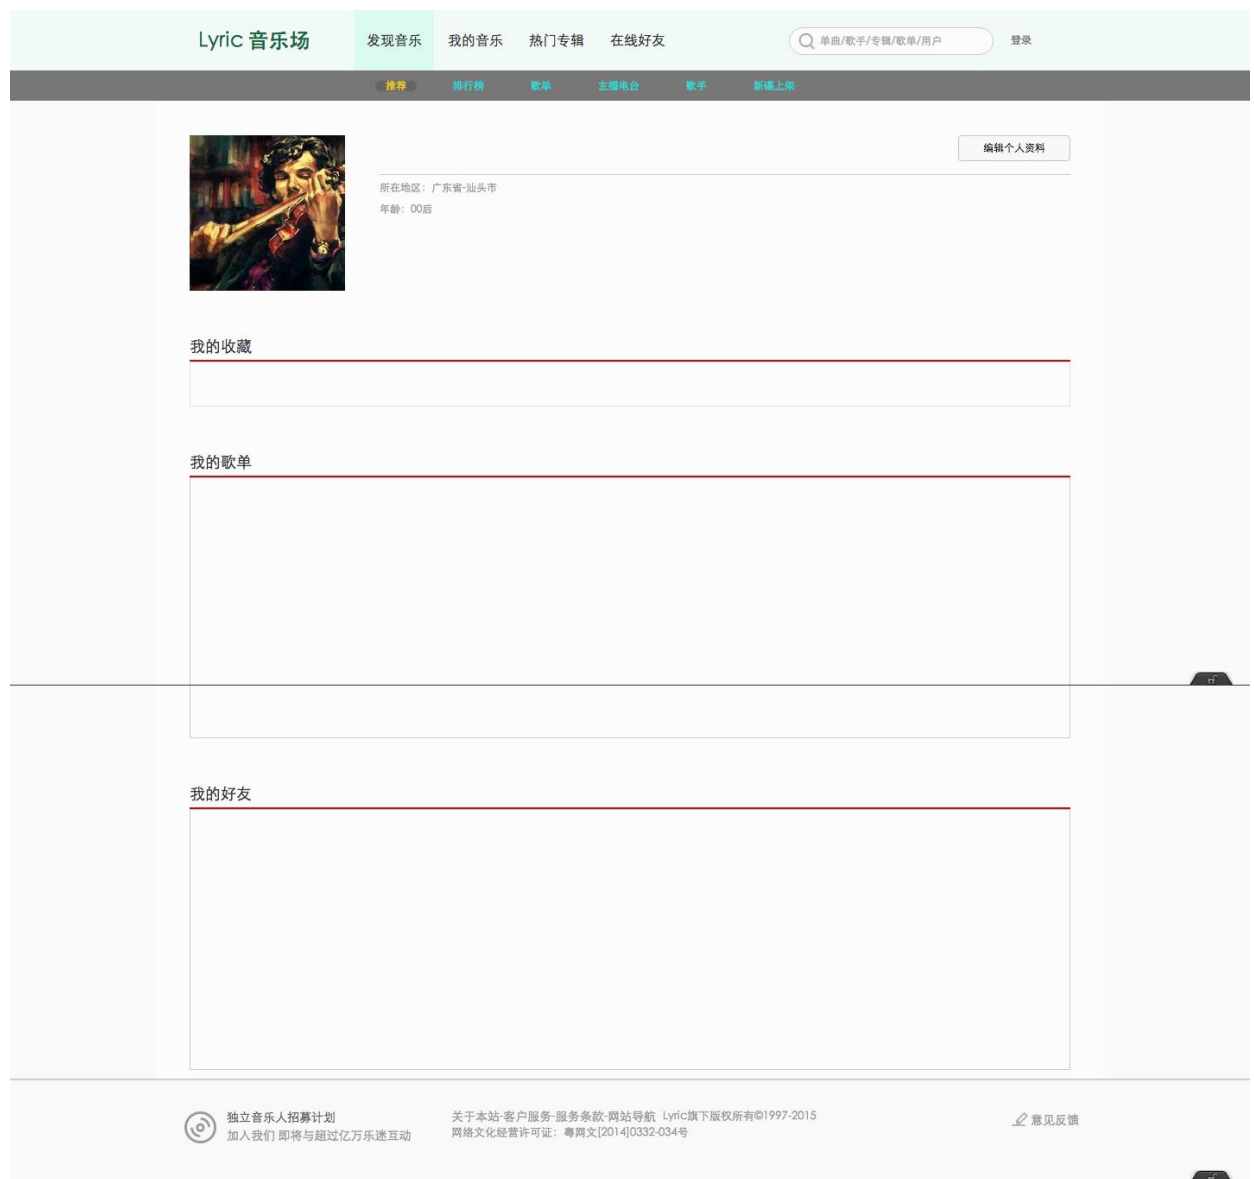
Lyric 音乐场

发现音乐 我的音乐 热门专辑 在线好友

单曲/歌手/专辑/歌单/用户

登录

推荐 排行榜 歌单 主播电台 歌手 新碟上架

编辑个人资料

所在地区：广东省-汕头市

年龄：00后

我的收藏

我的歌单

我的好友

独立音乐人招募计划
加入我们 即将与超过亿万乐迷互动

关于本站-客户服务-服务条款-网站导航 Lyric旗下版权所有©1997-2015
网络文化经营许可证：粤网文[2014]0332-034号

意见反馈